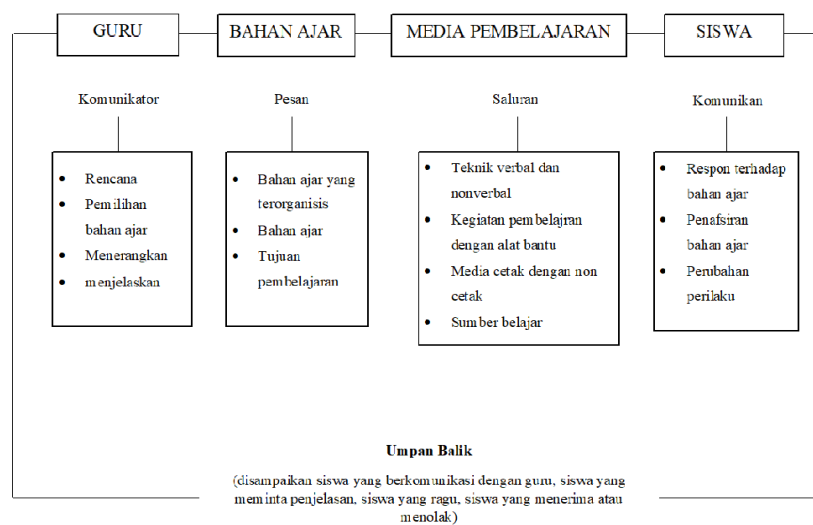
GURU

BAHAN AJAR

MEDIA PEMBELAJARAN

SISWA

Komunikator

- Rencana
- Pemilihan bahan ajar
- Menerangkan
- menjelaskan

Pesan

- Bahan ajar yang terorganisis
- Bahan ajar
- Tujuan pembelajaran

Saluran

- Teknik verbal dan nonverbal
- Kegiatan pembelajran dengan alat bantu
- Media cetak dengan non cetak
- Sumber belajar

Komunikan

- Respon terhadap bahan ajar
- Penafsiran bahan ajar
- Perubahan perilaku

Umpan Balik

(disampaikan siswa yang berkomunikasi dengan guru, siswa yang meminta penjelasan, siswa yang ragu, siswa yang menerima atau menolak)